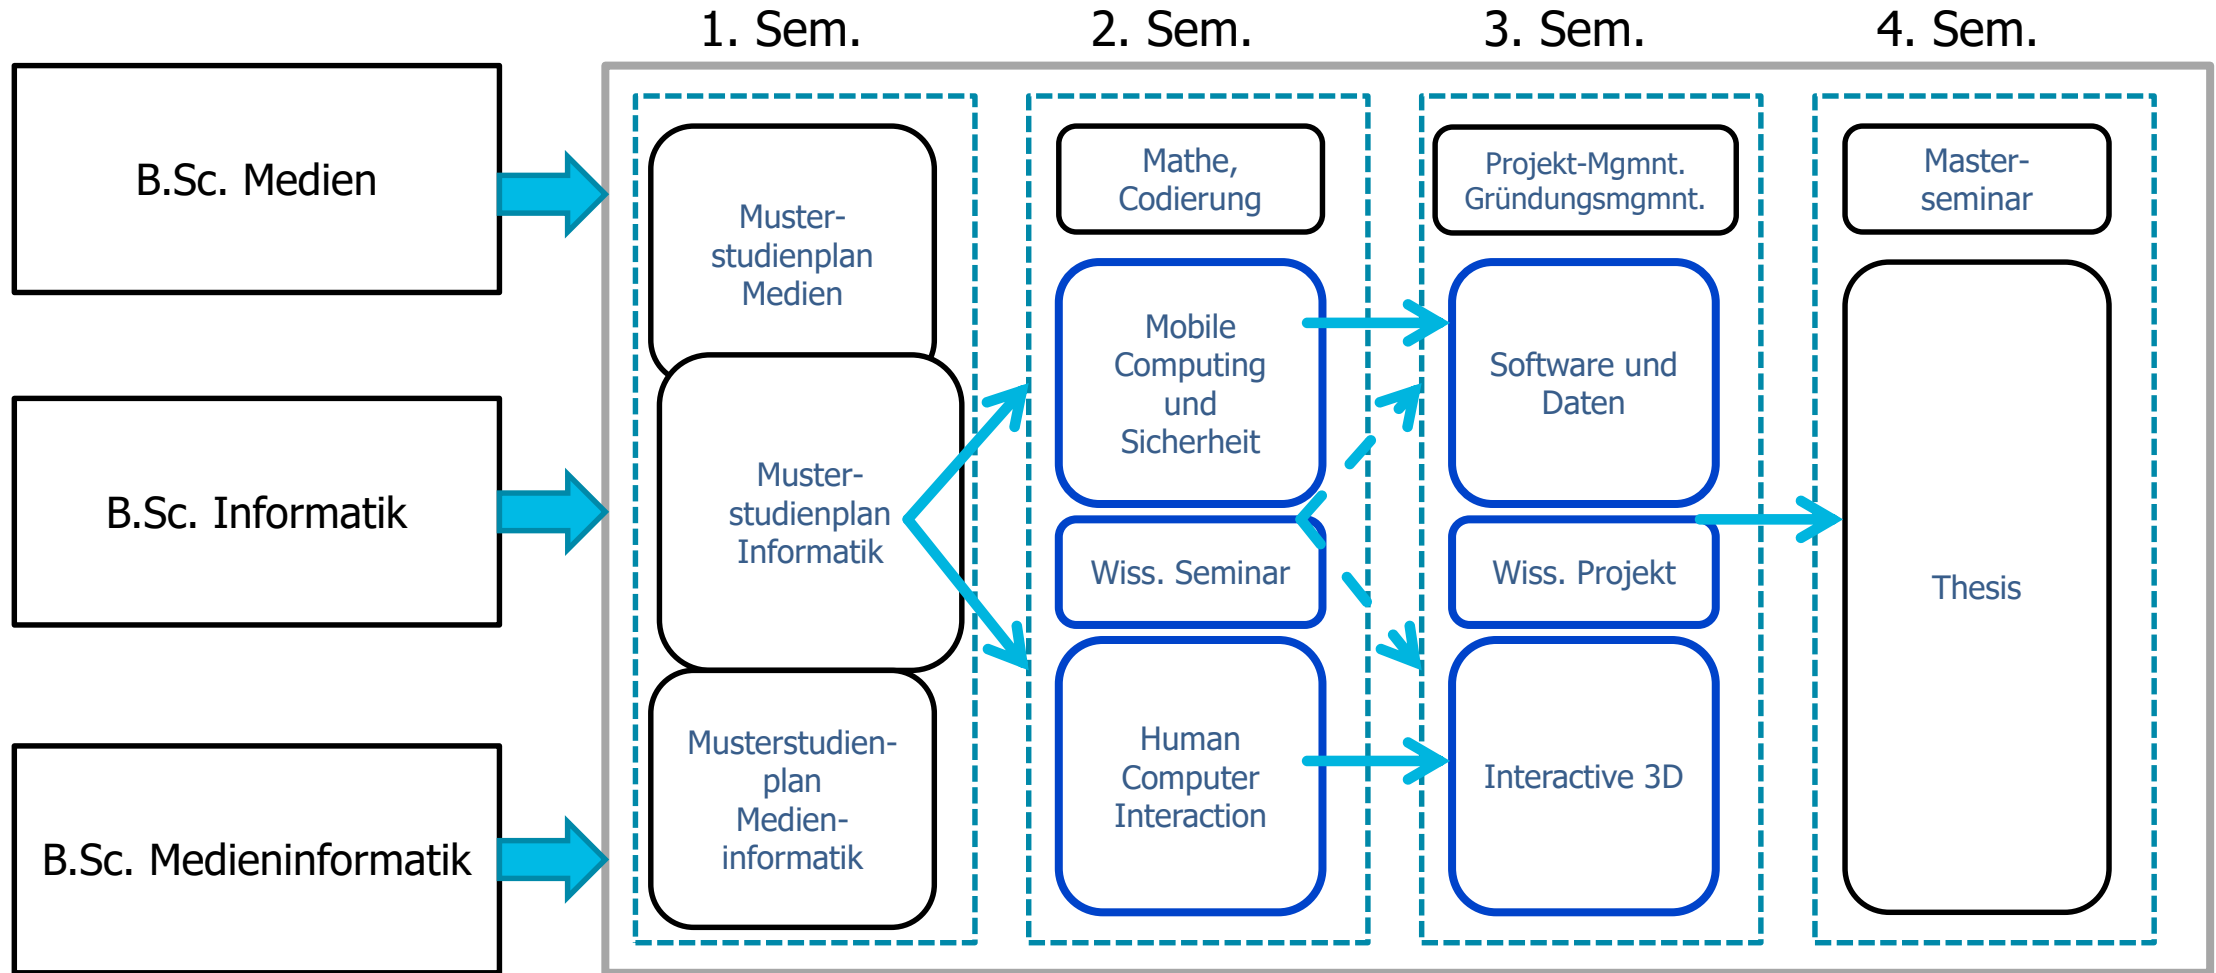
1. Sem.

2. Sem.

3. Sem.

4. Sem.

B.Sc. Medien

B.Sc. Informatik

B.Sc. Medieninformatik

Musterstudienplan Medien

Musterstudienplan Informatik

Musterstudienplan Medieninformatik

Mathe, Codierung

Mobile Computing und Sicherheit

Wiss. Seminar

Human Computer Interaction

Projekt-Mgmnt. Gründungsmgmnt.

Software und Daten

Wiss. Projekt

Interactive 3D

Masterseminar

Thesis